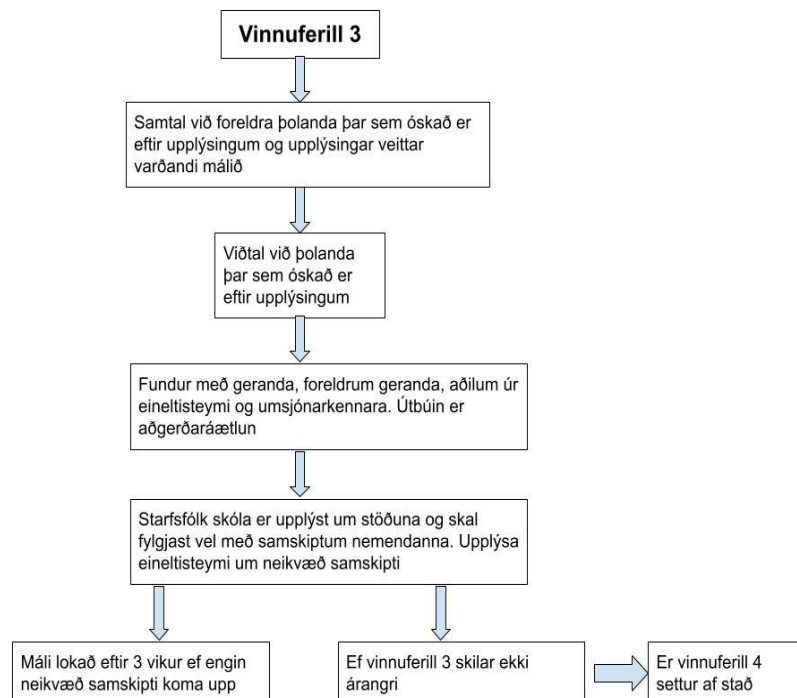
Vinnuferill 3

Samtal við foreldra þolanda þar sem óskað er eftir upplýsingum og upplýsingar veittar varðandi málið

Viðtal við þolanda þar sem óskað er eftir upplýsingum

Fundur með geranda, foreldrum geranda, aðilum úr eineltisteymi og umsjónarkennara. Útbúin er aðgerðaráætlun

Starfsfólk skóla er upplýst um stöðuna og skal fylgjast vel með samskiptum nemendanna. Upplýsa eineltisteymi um neikvæð samskipti

Máli lokað eftir 3 vikur ef engin neikvæð samskipti koma upp

Ef vinnuferill 3 skilar ekki árangri

Er vinnuferill 4 settur af stað